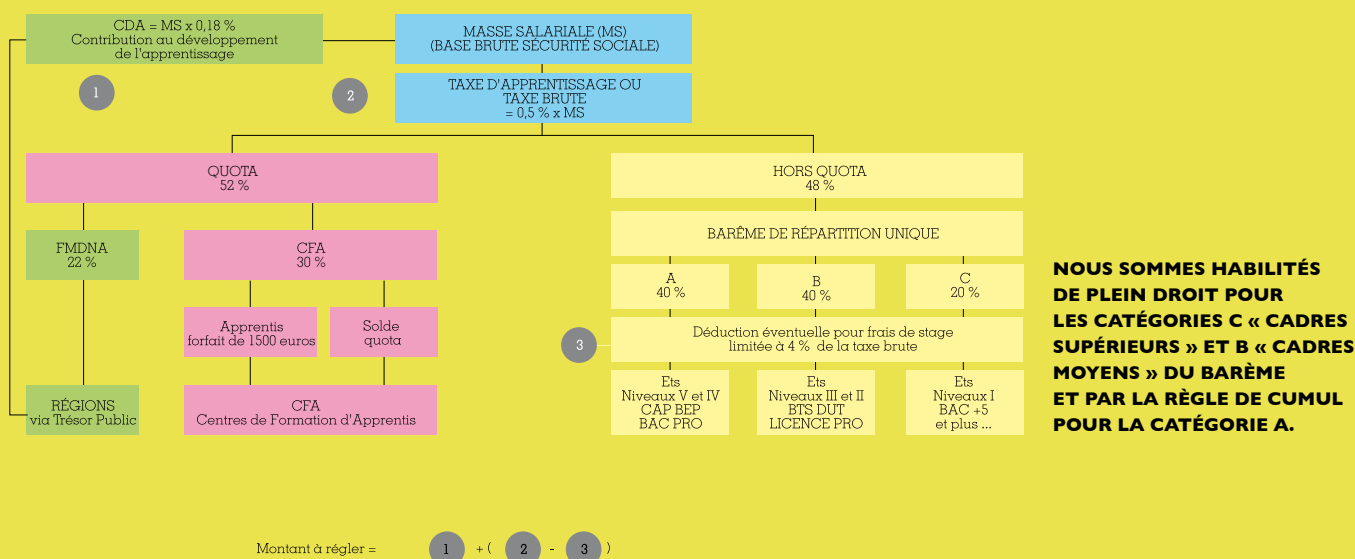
CDA = MS x 0,18 %
Contribution au développement de l'apprentissage

1

2

MASSE SALARIALE (MS)
(BASE BRUTE SÉCURITÉ SOCIALE)

TAXE D'APPRENTISSAGE OU TAXE BRUTE
= 0,5 % x MS

QUOTA
52 %

HORS QUOTA
48 %

FMDNA
22 %

CFA
30 %

BARÈME DE RÉPARTITION UNIQUE

A
40 %

B
40 %

C
20 %

Apprentis
forfait de 1500 euros

Solde quota

3

Déduction éventuelle pour frais de stage limitée à 4 % de la taxe brute

RÉGIONS
via Trésor Public

CFA
Centres de Formation d'Apprentis

Ets
Niveaux V et IV
CAP BEP
BAC PRO

Ets
Niveaux III et II
BTS DUT
LICENCE PRO

Ets
Niveaux I
BAC +5
et plus ...

NOUS SOMMES HABILITÉS DE PLEIN DROIT POUR LES CATÉGORIES C « CADRES SUPÉRIEURS » ET B « CADRES MOYENS » DU BARÈME ET PAR LA RÈGLE DE CUMUL POUR LA CATÉGORIE A.

Montant à régler = 1 + ( 2 - 3 )